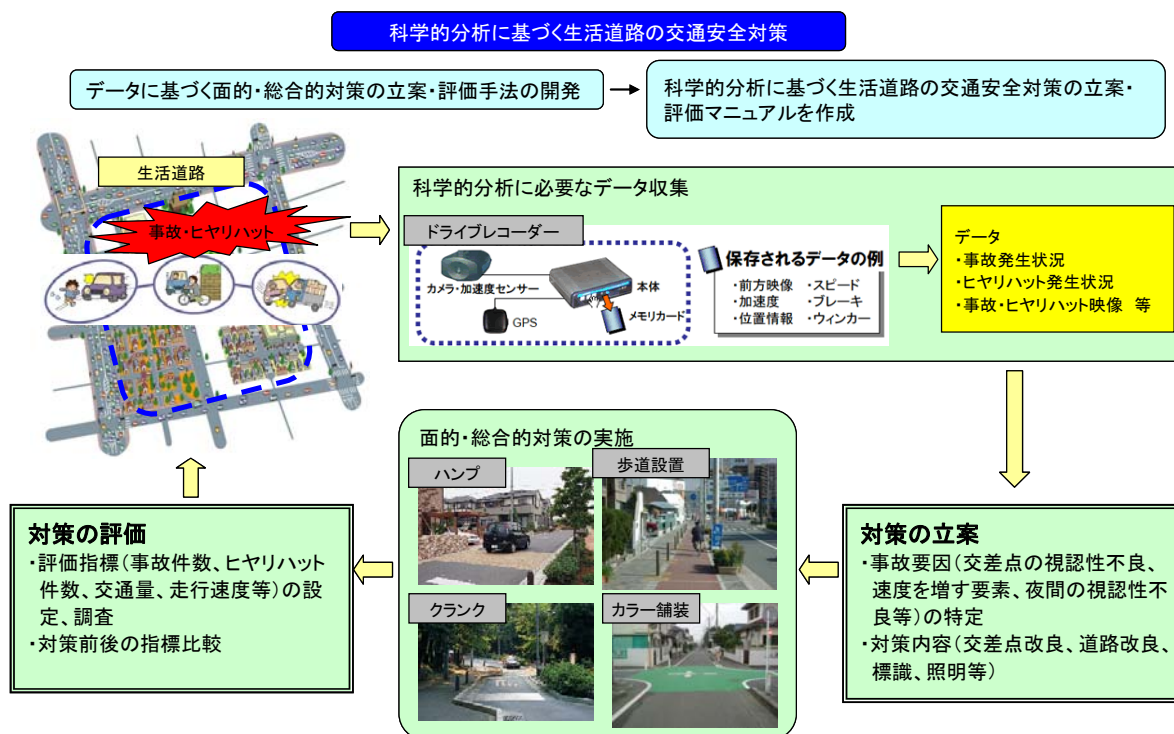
科学的分析に基づく生活道路の交通安全対策

データに基づく面的・総合的対策の立案・評価手法の開発

科学的分析に基づく生活道路の交通安全対策の立案・評価マニュアルを作成

生活道路

事故・ヒヤリハット

科学的分析に必要なデータ収集

ドライブレコーダー

カメラ・加速度センサー

本体

GPS

メモリカード

保存されるデータの例

・前方映像 ・スピード
・加速度 ・ブレーキ
・位置情報 ・ウィンカー

データ
・事故発生状況
・ヒヤリハット発生状況
・事故・ヒヤリハット映像 等

面的・総合的対策の実施

ハンプ

歩道設置

クランク

カラー舗装

対策の評価
・評価指標(事故件数、ヒヤリハット件数、交通量、走行速度等)の設定、調査
・対策前後の指標比較

対策の立案
・事故要因(交差点の視認性不良、速度を増す要素、夜間の視認性不良等)の特定
・対策内容(交差点改良、道路改良、標識、照明等)